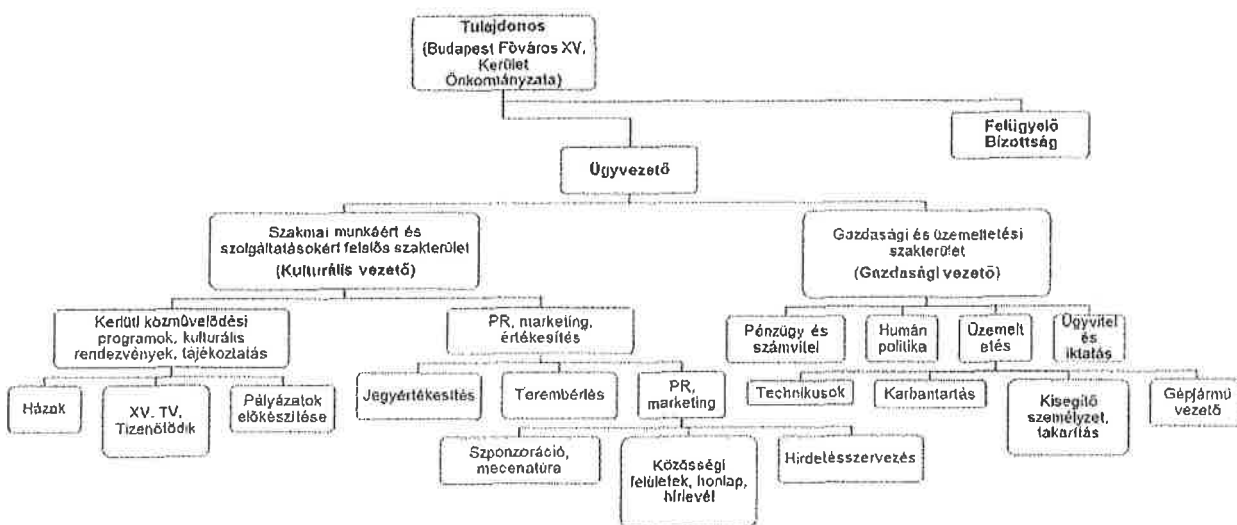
Tulajdonos (Budapest Főváros XV. Kerület Önkormányzata)

Felügyelő Bizottság

Ügyvezető

Szakmai munkáért és szolgáltatásokért felelős szakterület (Kulturális vezető)

Gazdasági és üzemeltetési szakterület (Gazdasági vezető)

Kerületi közművelődési programok, kulturális rendezvények, tájékoztatás

PR, marketing, értékesítés

Pénzügy és számvitel

Humán politika

Üzemeltetés

Ügyvitel és iktatás

Házak

XV. TV, Tizenötödik

Pályázatok előkészítése

Jegyértékesítés

Terembérlés

PR, marketing

Technikusok

Karbantartás

Kisegítő személyzet, takarítás

Gépjármű vezető

Szponzoráció, mecenatúra

Közösségi felületek, honlap, hírlevél

Hirdetésszervezés